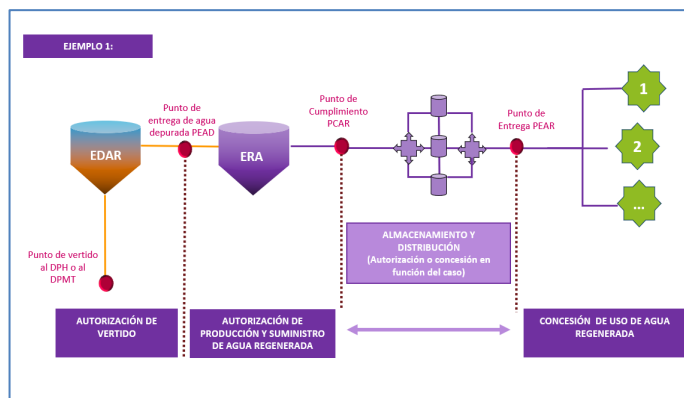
EJEMPLO 1:

EDAR

Punto de entrega de agua depurada PEAD

ERA

Punto de Cumplimiento PCAR

Punto de Entrega PEAR

1

2

...

Punto de vertido al DPH o al DPMT

ALMACENAMIENTO Y DISTRIBUCIÓN
(Autorización o concesión en función del caso)

AUTORIZACIÓN DE VERTIDO

AUTORIZACIÓN DE PRODUCCIÓN Y SUMINISTRO DE AGUA REGENERADA

CONCESIÓN DE USO DE AGUA REGENERADA